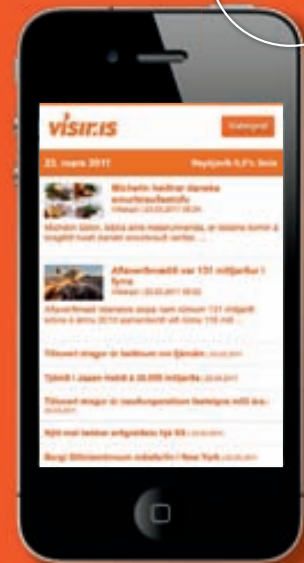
visir.is

Valmynd

23. mars 2011

Reykjavík 0,0°c Skúr

Michelin hedrar danska smurbrauðsstofu

Viðskipti | 23.03.2011 08:26

Michelin bókin, biblía allra matarunnenda, er farin að lofa og prísa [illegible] smurbrauð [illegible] ...

Aflaverðmætið var 131 milljarður í fyrra

Viðskipti | 23.03.2011 09:02

Aflaverðmæti íslenskra skipa nam rúmum 131 milljarði króna á árinu 2010 samanborið við tæpa 116 millj ...

Tilboent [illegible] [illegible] 23.03.2011

Tjónið í Japan metið á 30.000 milljarða 23.03.2011

Tilboent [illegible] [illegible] 23.03.2011

Kjöt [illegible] 23.03.2011

Borgi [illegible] í New York 23.03.2011